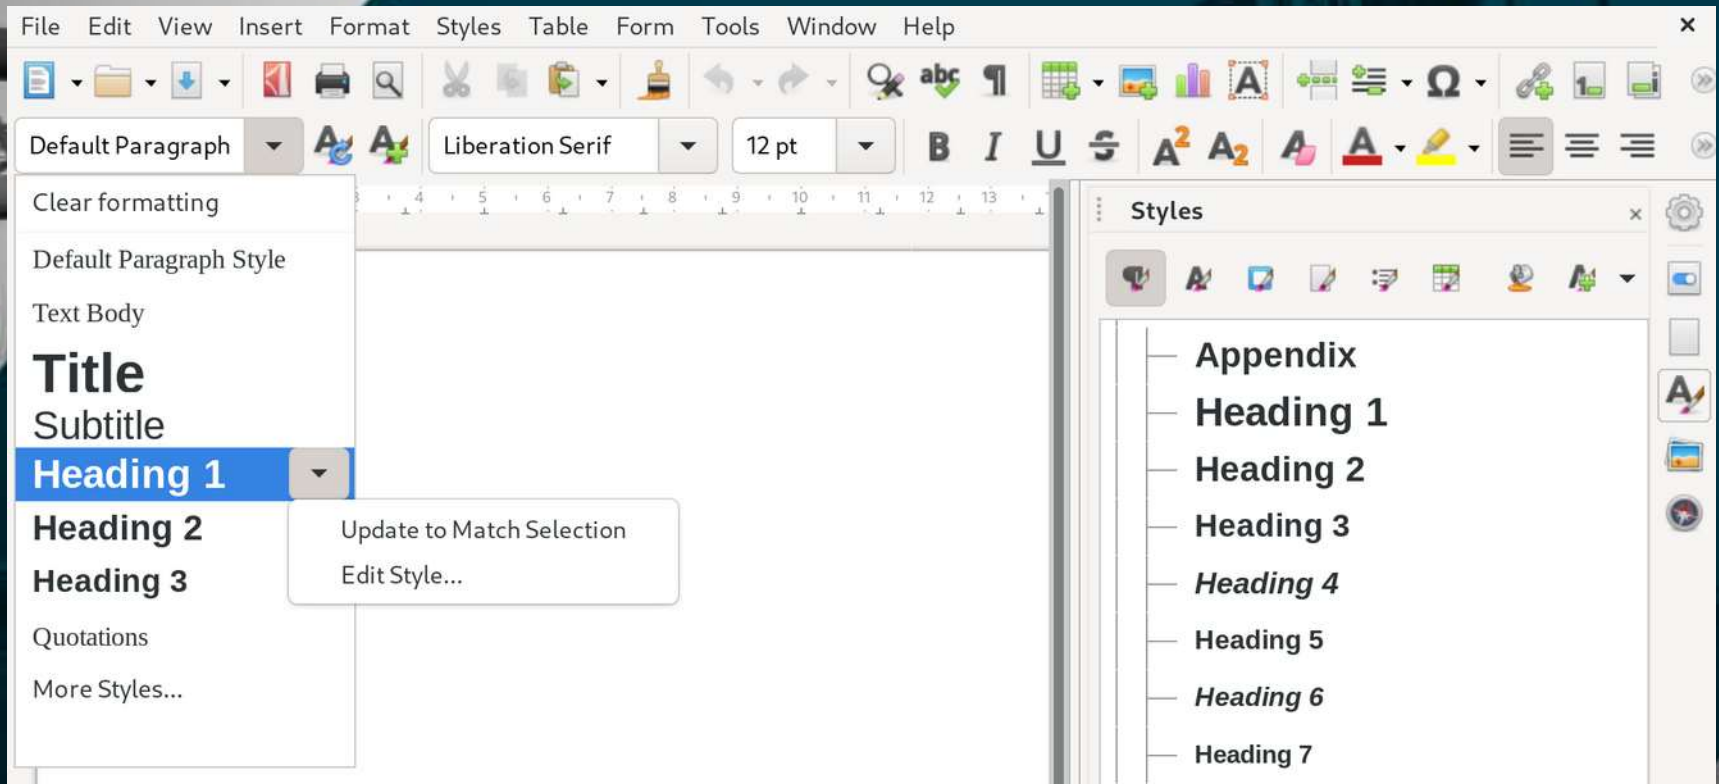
File Edit View Insert Format Styles Table Form Tools Window Help ×

Default Paragraph Liberation Serif 12 pt

Clear formatting

Default Paragraph Style

Text Body

Title

Subtitle

Heading 1

Heading 2

Heading 3

Quotations

More Styles...

Update to Match Selection

Edit Style...

4 5 6 7 8 9 10 11 12 13

Styles ×

Appendix

Heading 1

Heading 2

Heading 3

Heading 4

Heading 5

Heading 6

Heading 7